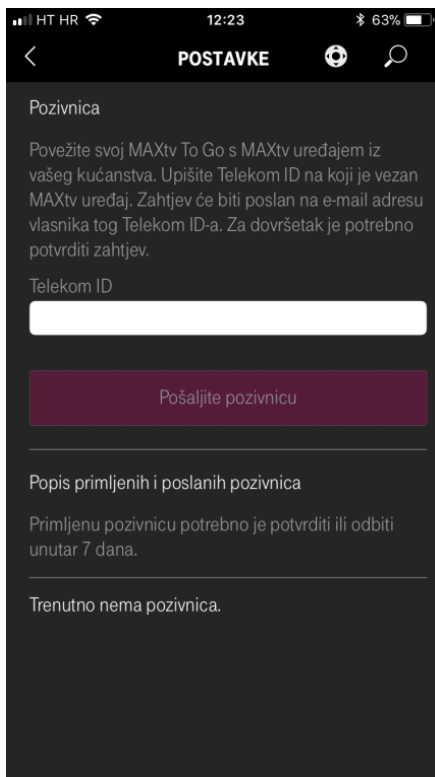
HT HR 12:23 63%

POSTAVKE

Pozivnica

Povežite svoj MAXtv To Go s MAXtv uređajem iz vašeg kućanstva. Upišite Telekom ID na koji je vezan MAXtv uređaj. Zahtjev će biti poslan na e-mail adresu vlasnika tog Telekom ID-a. Za dovršetak je potrebno potvrditi zahtjev.

Telekom ID

Pošaljite pozivnicu

Popis primljenih i poslanih pozivnica

Primljenu pozivnicu potrebno je potvrditi ili odbiti unutar 7 dana.

Trenutno nema pozivnica.